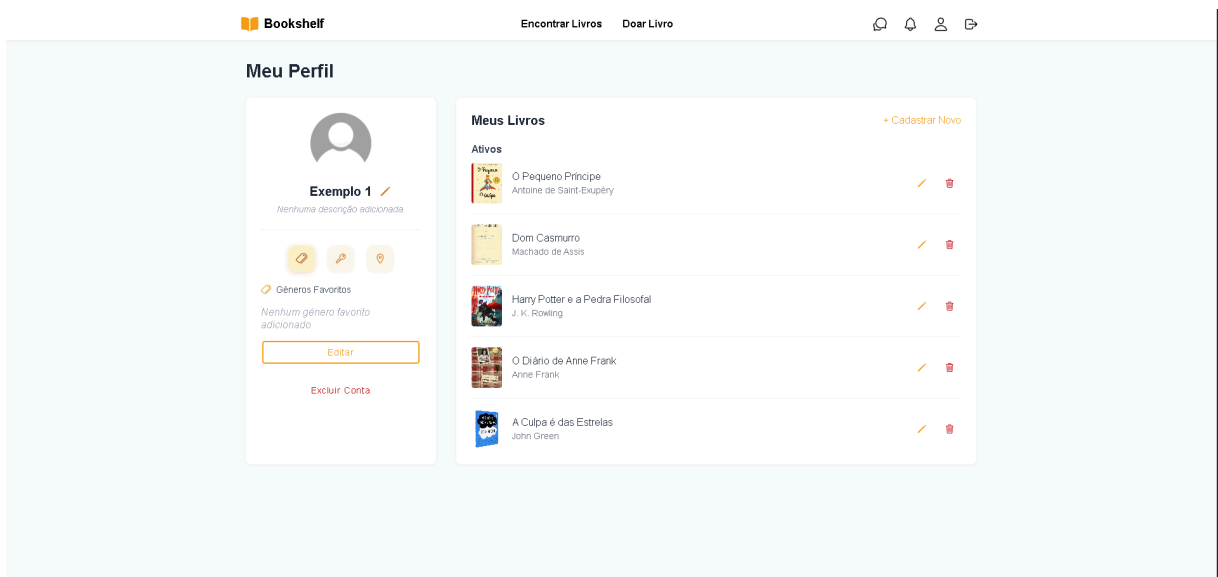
Bookshelf

Encontrar Livros Doar Livro

Meu Perfil

Exemplo 1

Nenhuma descrição adicionada.

Gêneros Favoritos

Nenhum gênero favorito adicionado

Editar

Excluir Conta

Meus Livros

+ Cadastrar Novo

Ativos

O Pequeno Príncipe
Antoine de Saint-Exupéry

Dom Casmurro
Machado de Assis

Harry Potter e a Pedra Filosofal
J. K. Rowling

O Diário de Anne Frank
Anne Frank

A Culpa é das Estrelas
John Green